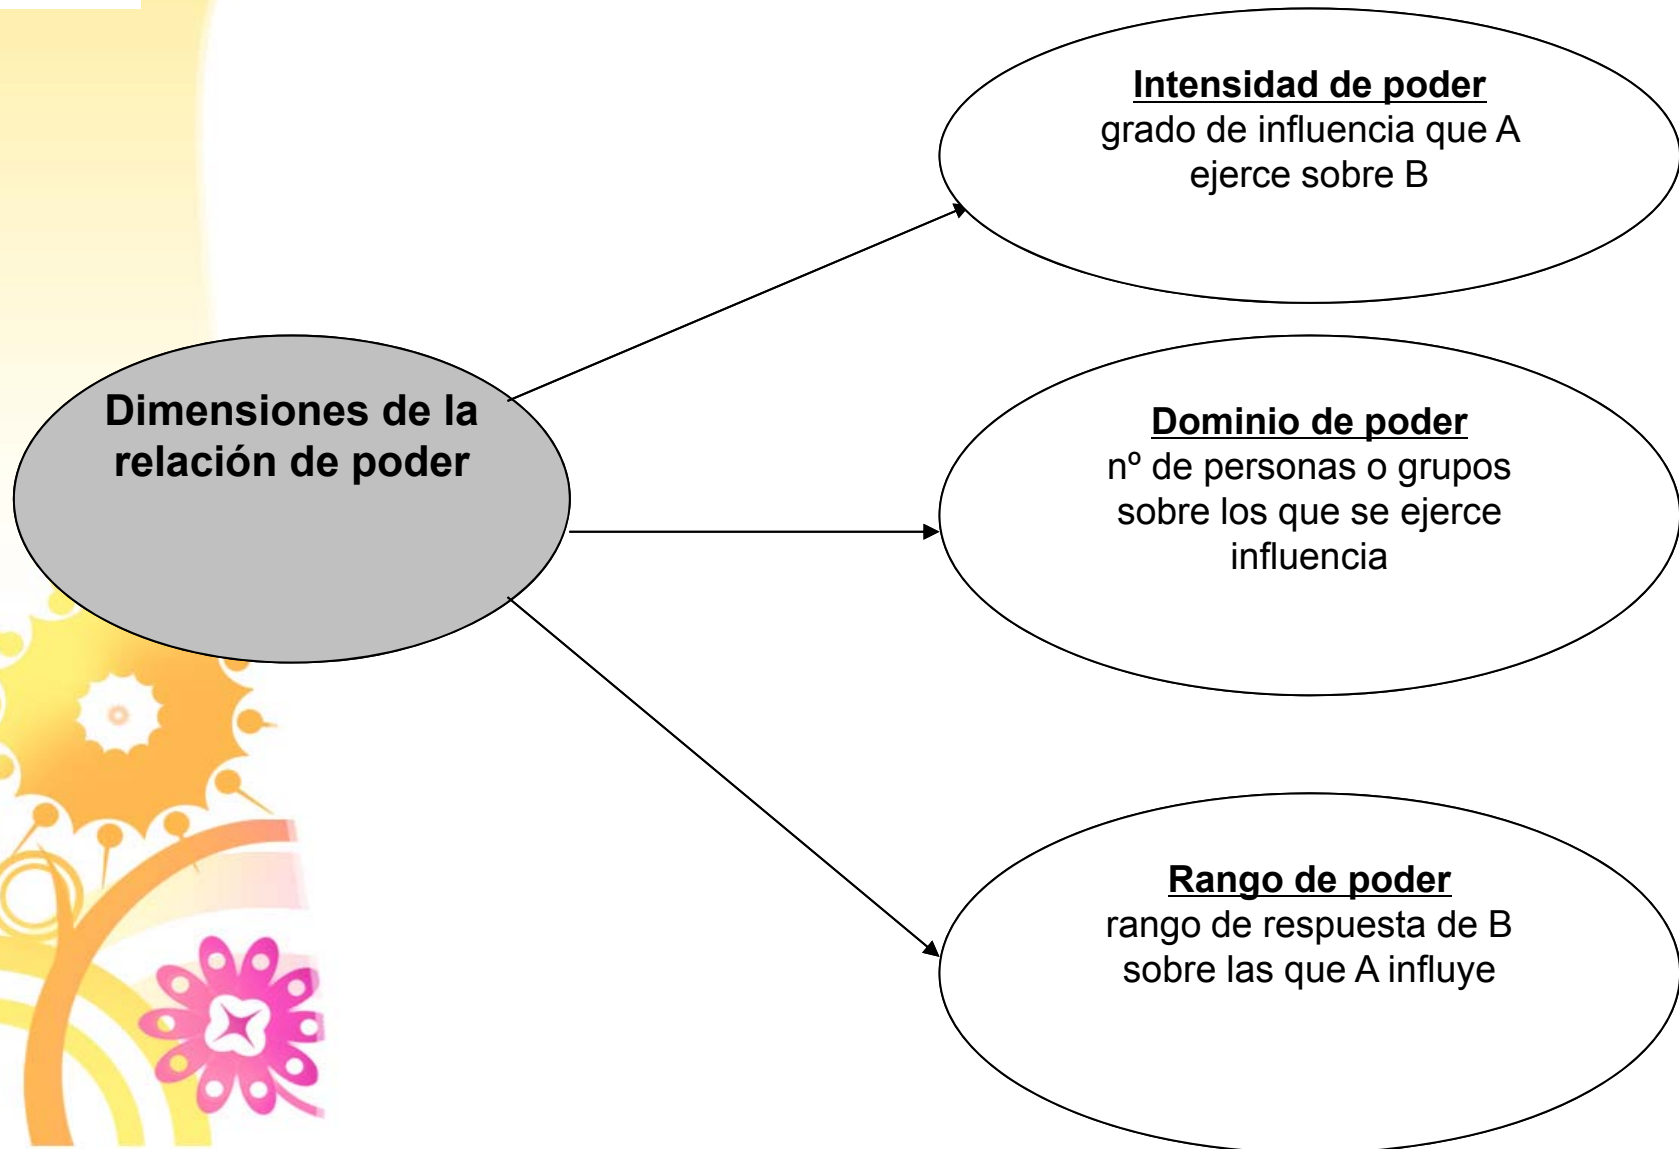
Dimensiones de la relación de poder

Intensidad de poder
grado de influencia que A ejerce sobre B

Dominio de poder
nº de personas o grupos sobre los que se ejerce influencia

Rango de poder
rango de respuesta de B sobre las que A influye